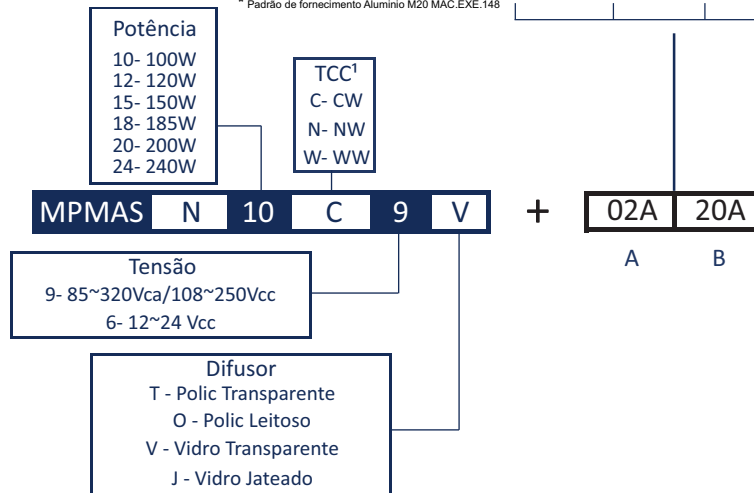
** Padrão de fornecimento Alumínio M20 MAC.EXE.148

Potência
10- 100W
12- 120W
15- 150W
18- 185W
20- 200W
24- 240W

TCC¹
C- CW
N- NW
W- WW

| MPMAS | N | 10 | C | 9 | V |

+

| 02A | 20A |

A B

Tensão
9- 85~320Vca/108~250Vcc
6- 12~24 Vcc

Difusor
T - Polic Transparente
O - Polic Leitoso
V - Vidro Transparente
J - Vidro Jateado